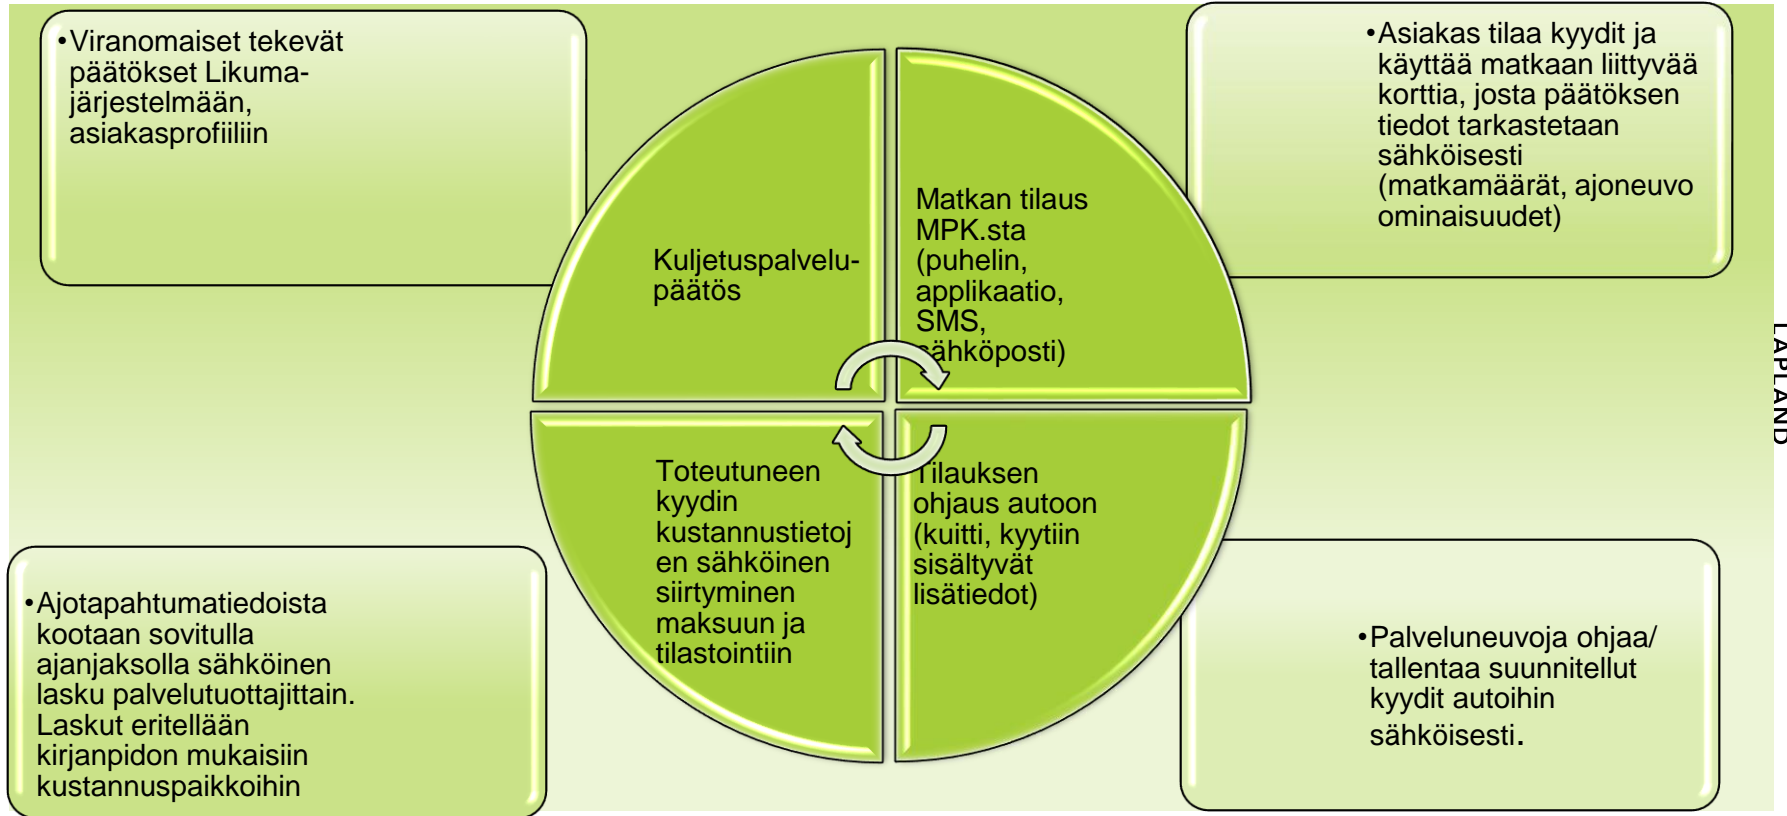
•Viranomaiset tekevät päätökset Likuma-järjestelmään, asiakasprofiiliin

•Asiakas tilaa kyydit ja käyttää matkaan liittyvää korttia, josta päätöksen tiedot tarkastetaan sähköisesti (matkamäärät, ajoneuvo ominaisuudet)

Kuljetuspalvelu-päätös

Matkan tilaus MPK.sta (puhelin, applikaatio, SMS, sähköposti)

Toteutuneen kyydin kustannustietojen sähköinen siirtyminen maksuun ja tilastointiin

Tilauksen ohjaus autoon (kuitti, kyytiin sisältyvät lisätiedot)

•Ajotapahtumatiedoista kootaan sovitulla ajanjaksolla sähköinen lasku palvelutuottajittain. Laskut eritellään kirjanpidon mukaisiin kustannuspaikkoihin

•Palveluneuvoja ohjaa/ tallentaa suunnitellut kyydit autoihin sähköisesti.

LAPLAND